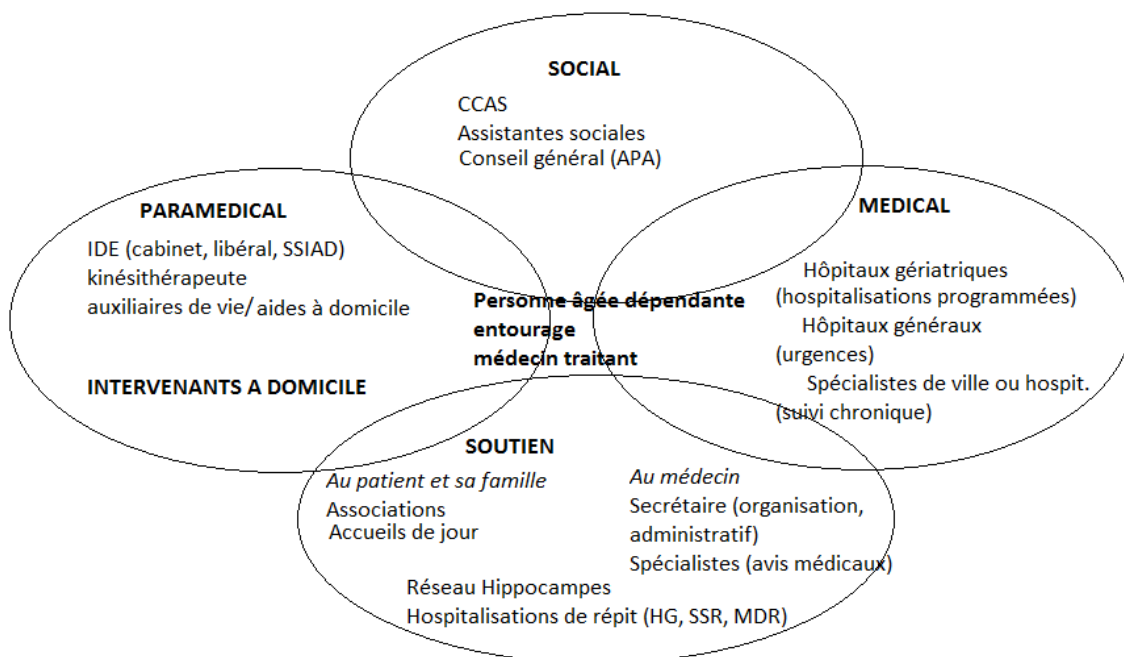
SOCIAL
CCAS
Assistantes sociales
Conseil général (APA)

PARAMEDICAL
IDE (cabinet, libéral, SSIAD)
kinésithérapeute
auxiliaires de vie/ aides à domicile

INTERVENANTS A DOMICILE

MEDICAL
Hôpitaux gériatriques (hospitalisations programmées)
Hôpitaux généraux (urgences)
Spécialistes de ville ou hospit. (suivi chronique)

Personne âgée dépendante
entourage
médecin traitant

SOUTIEN
*Au patient et sa famille*
Associations
Accueils de jour

*Au médecin*
Secrétaire (organisation, administratif)
Spécialistes (avis médicaux)

Réseau Hippocampes
Hospitalisations de répit (HG, SSR, MDR)